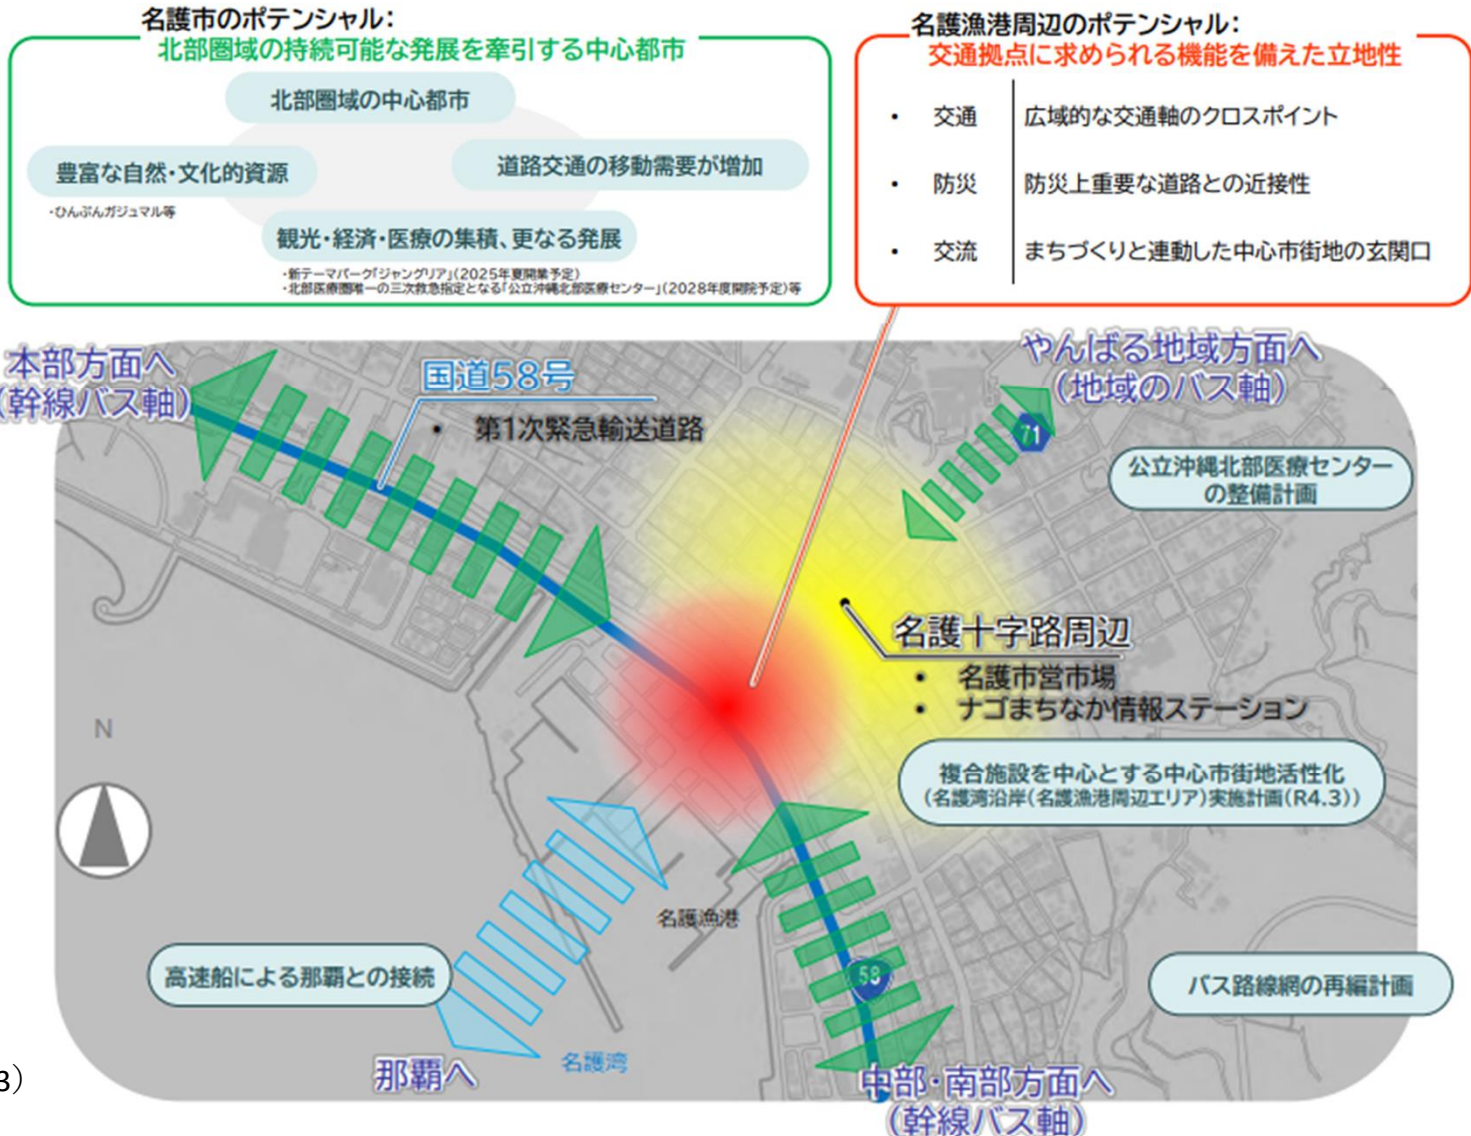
名護市のポテンシャル:
北部圏域の持続可能な発展を牽引する中心都市

北部圏域の中心都市

豊富な自然・文化的資源

・ひんぷんガジュマル等

道路交通の移動需要が増加

観光・経済・医療の集積、更なる発展

・新テーマパーク「ジャングリア」(2025年夏開業予定)
・北部医療圏唯一の三次救急指定となる「公立沖縄北部医療センター」(2028年度開院予定)等

名護漁港周辺のポテンシャル:
交通拠点に求められる機能を備えた立地性

| | | |
|---|---|---|
| • | 交通 | 広域的な交通軸のクロスポイント |
| • | 防災 | 防災上重要な道路との近接性 |
| • | 交流 | まちづくりと連動した中心市街地の玄関口 |

本部方面へ
(幹線バス軸)

国道58号
• 第1次緊急輸送道路

やんばる地域方面へ
(地域のバス軸)

71

公立沖縄北部医療センターの整備計画

名護十字路周辺
• 名護市営市場
• ナゴまちなか情報ステーション

N

複合施設を中心とする中心市街地活性化
(名護湾沿岸(名護漁港周辺エリア)実施計画(R4.3))

名護漁港

高速船による那覇との接続

58

バス路線網の再編計画

那覇へ

名護湾

中部・南部方面へ
(幹線バス軸)

3)